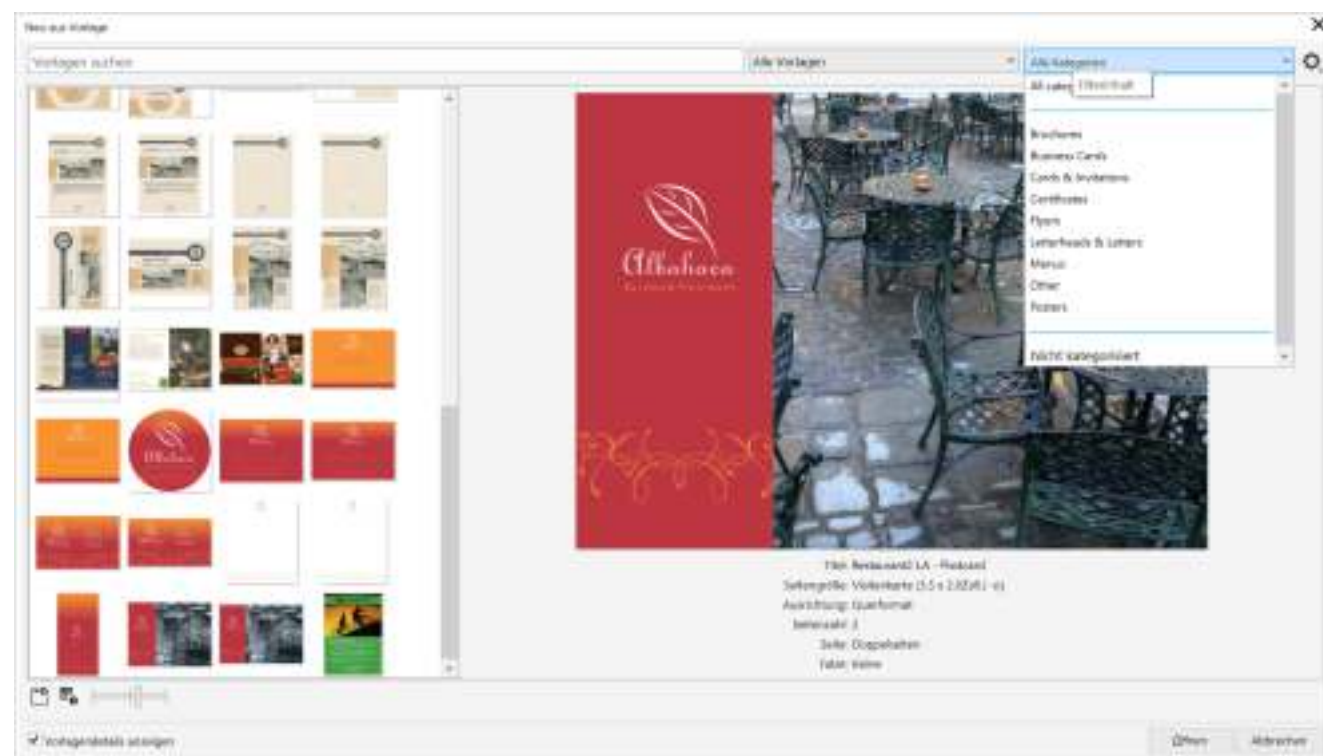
Neu aus Vorlage

Vorlagen suchen

Alle Vorlagen

Alle Kategorien

All categ Übersicht

Brochures
Business Cards
Cards & Invitations
Certificates
Flyers
Letterheads & Letters
Menus
Other
Posters

Nicht kategorisiert

Albahaca

Titel: Restaurant2 LA - Postcard
Seitengröße: Visitenkarte (3.5 x 2.0Zoll) - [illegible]
Ausrichtung: Querformat
Seitenzahl: 2
Seite: Doppelseiten
Falte: keine

Vorlagendetails anzeigen

Öffnen

Abbrechen